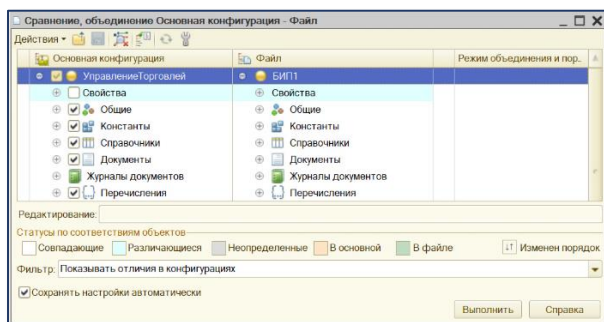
Сравнение, объединение Основная конфигурация - Файл

Действия

| Основная конфигурация | Файл | Режим объединения и пор.. |
|---|---|---|
| УправлениеТорговлей | БИП1 | |
| Свойства | Свойства | |
| Общие | Общие | |
| Константы | Константы | |
| Справочники | Справочники | |
| Документы | Документы | |
| Журналы документов | Журналы документов | |
| Перечисления | Перечисления | |

Редактирование:

Статусы по соответствиям объектов

Совпадающие  Различающиеся  Неопределенные  В основной  В файле  Изменен порядок

Фильтр: Показывать отличия в конфигурациях

Сохранять настройки автоматически

Выполнить  Справка